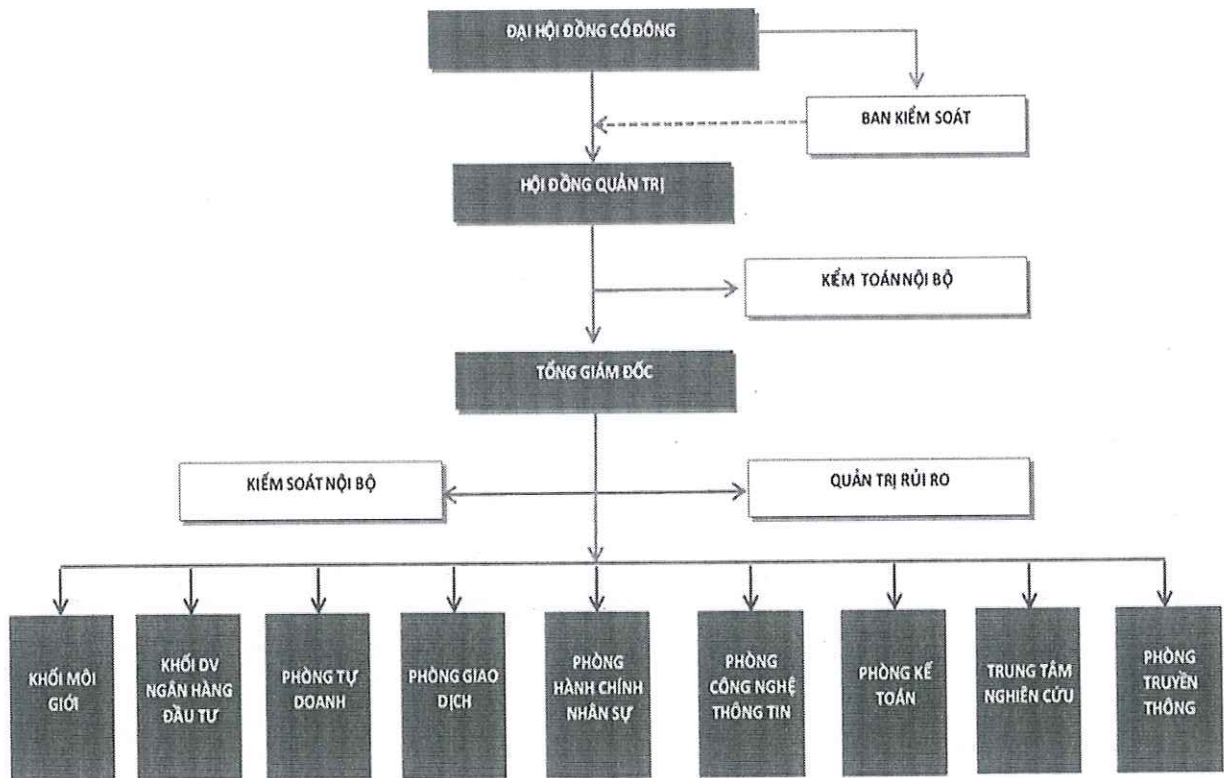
ĐẠI HỘI ĐỒNG CỔ ĐÔNG

BAN KIỂM SOÁT

HỘI ĐỒNG QUẢN TRỊ

KẾM TOÁN NỘI BỘ

TỔNG GIÁM ĐỐC

KIỂM SOÁT NỘI BỘ

QUẢN TRỊ RỦI RO

KHỐI MÔI GIỚI

KHỐI DV NGÂN HÀNG ĐẦU TƯ

PHÒNG TỰ DOANH

PHÒNG GIAO DỊCH

PHÒNG HÀNH CHÍNH NHÂN SỰ

PHÒNG CÔNG NGHỆ THÔNG TIN

PHÒNG KẾ TOÁN

TRUNG TÂM NGHIÊN CỨU

PHÒNG TRUYỀN THÔNG